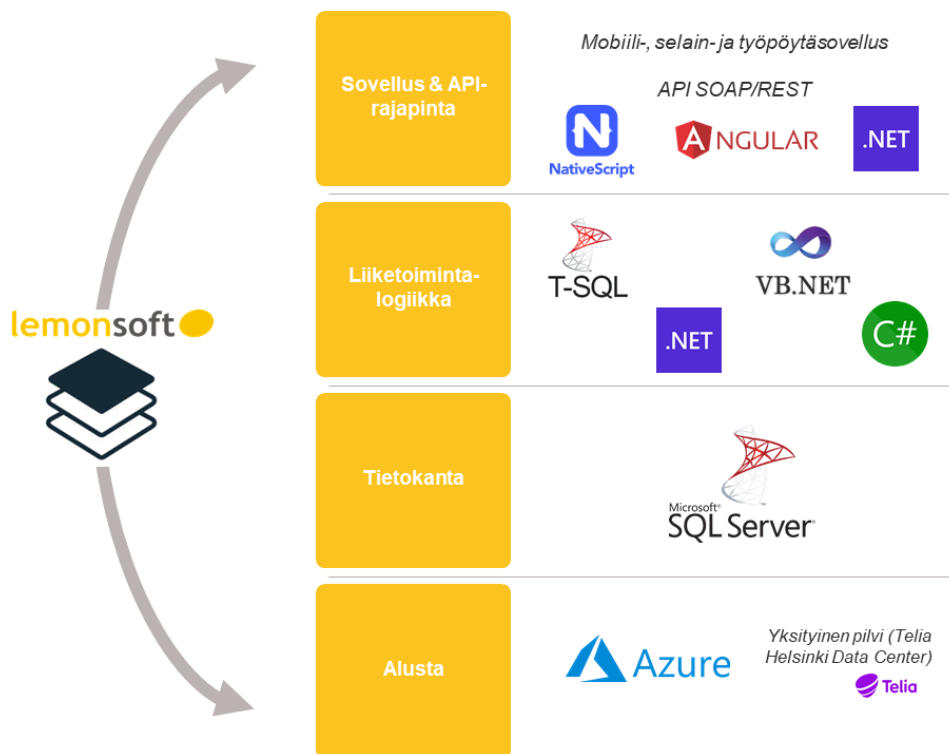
lemonsoft

Sovellus & API-rajapinta

Mobiili-, selain- ja työpöytäsovellus

API SOAP/REST

NativeScript

ANGULAR

.NET

Liiketoiminta-logiikka

T-SQL

VB.NET

.NET

C#

Tietokanta

Microsoft SQL Server

Alusta

Azure

Yksityinen pilvi (Telia Helsinki Data Center)

Telia